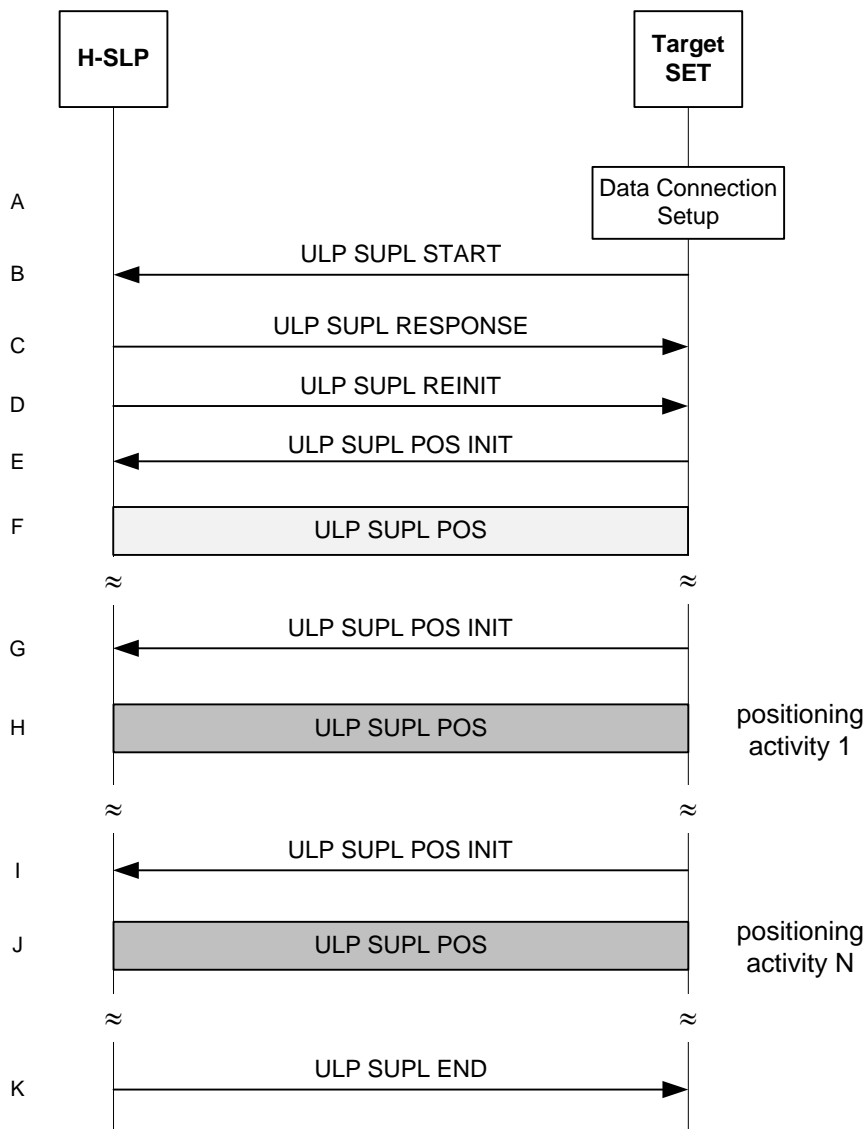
H-SLP

Target SET

A

Data Connection Setup

B

ULP SUPL START

C

ULP SUPL RESPONSE

D

ULP SUPL REINIT

E

ULP SUPL POS INIT

F

ULP SUPL POS

≈ ≈

G

ULP SUPL POS INIT

H

ULP SUPL POS

positioning activity 1

≈ ≈

I

ULP SUPL POS INIT

J

ULP SUPL POS

positioning activity N

≈ ≈

K

ULP SUPL END